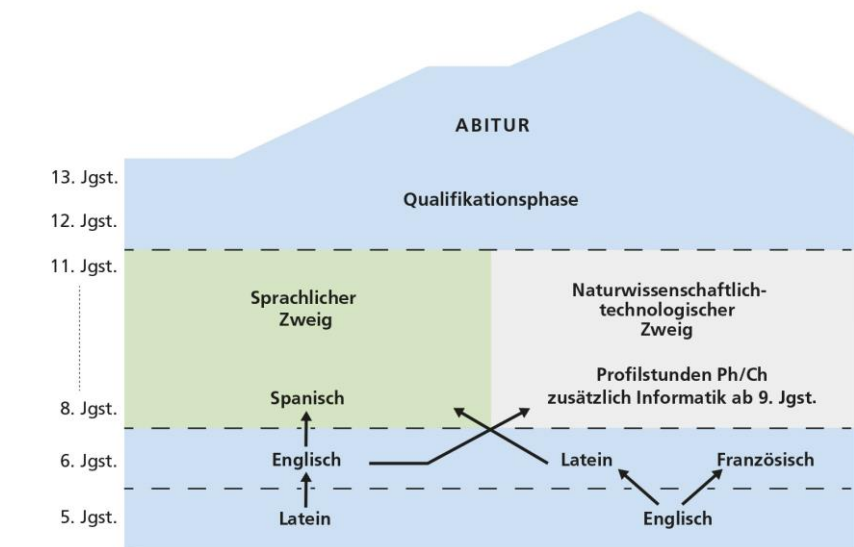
ABITUR

13. Jgst.

12. Jgst.

Qualifikationsphase

11. Jgst.

Sprachlicher Zweig

Naturwissenschaftlich-technologischer Zweig

Profilstunden Ph/Ch zusätzlich Informatik ab 9. Jgst.

8. Jgst.

Spanisch

6. Jgst.

Englisch

Latein

Französisch

5. Jgst.

Latein

Englisch